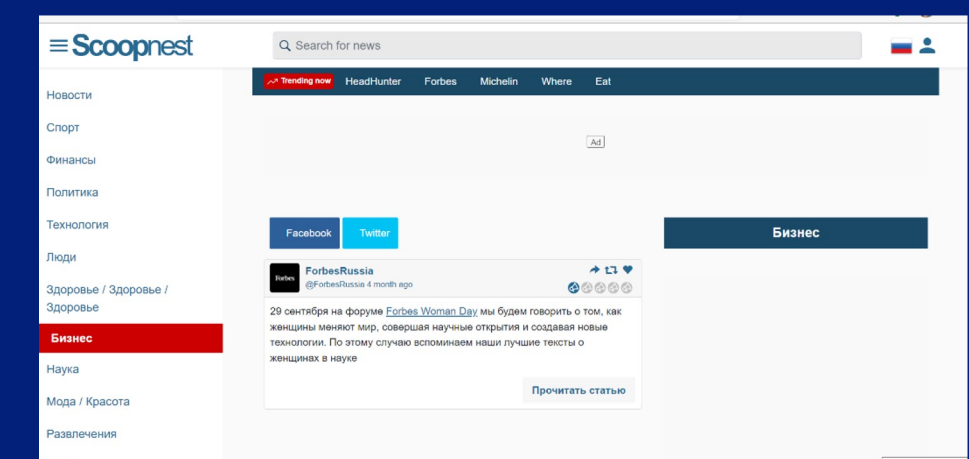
Scoopnest

Search for news

Trending now HeadHunter Forbes Michelin Where Eat

Новости
Спорт
Финансы
Политика
Технология
Люди
Здоровье / Здоровье / Здоровье
Бизнес
Наука
Мода / Красота
Развлечения

Ad

Facebook Twitter

Бизнес

Forbes
ForbesRussia
@ForbesRussia 4 month ago

29 сентября на форуме Forbes Woman Day мы будем говорить о том, как женщины меняют мир, совершая научные открытия и создавая новые технологии. По этому случаю вспоминаем наши лучшие тексты о женщинах в науке

Прочитать статью